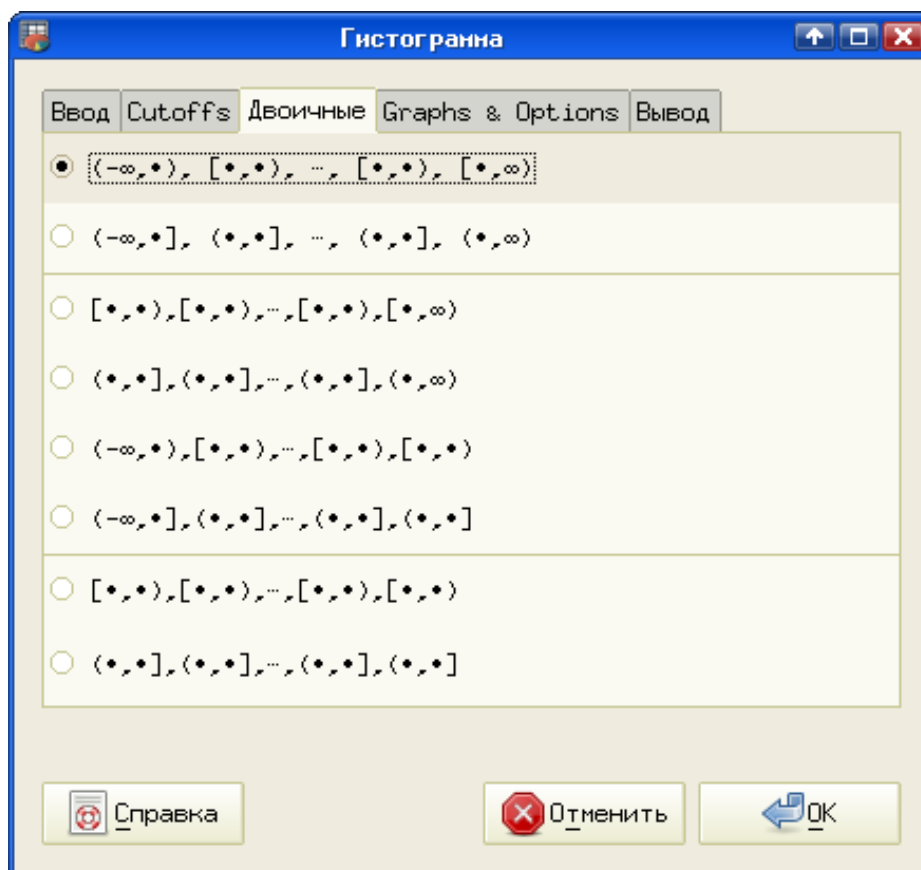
Гистогранна

Ввод | Cutoffs | Двоичные | Graphs & Options | Вывод

$(-\infty,\bullet)$, $[\bullet,\bullet)$, …, $[\bullet,\bullet)$, $[\bullet,\infty)$

$(-\infty,\bullet]$, $(\bullet,\bullet]$, …, $(\bullet,\bullet]$, $(\bullet,\infty)$

$[\bullet,\bullet),[\bullet,\bullet),…,[\bullet,\bullet),[\bullet,\infty)$

$(\bullet,\bullet],(\bullet,\bullet],…,(\bullet,\bullet],(\bullet,\infty)$

$(-\infty,\bullet),[\bullet,\bullet),…,[\bullet,\bullet),[\bullet,\bullet)$

$(-\infty,\bullet],(\bullet,\bullet],…,(\bullet,\bullet],(\bullet,\bullet]$

$[\bullet,\bullet),[\bullet,\bullet),…,[\bullet,\bullet),[\bullet,\bullet)$

$(\bullet,\bullet],(\bullet,\bullet],…,(\bullet,\bullet],(\bullet,\bullet]$

Справка

Отменить

OK